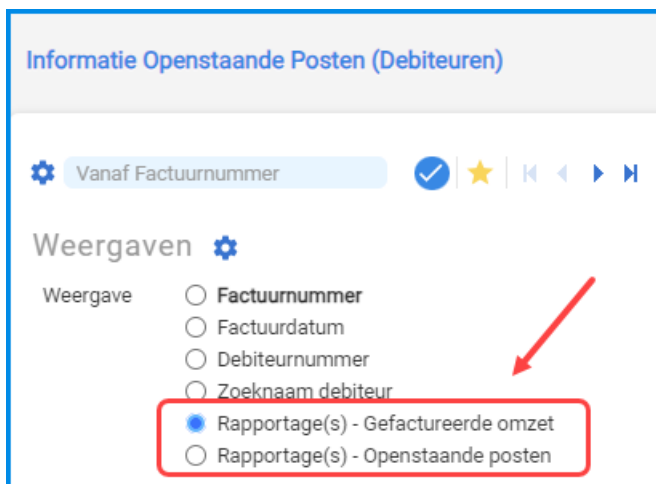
Informatie Openstaande Posten (Debiteuren)

Vanaf Factuurnummer

Weergaven

Weergave
Factuurnummer
Factuurdatum
Debiteurnummer
Zoeknaam debiteur
Rapportage(s) - Gefactureerde omzet
Rapportage(s) - Openstaande posten